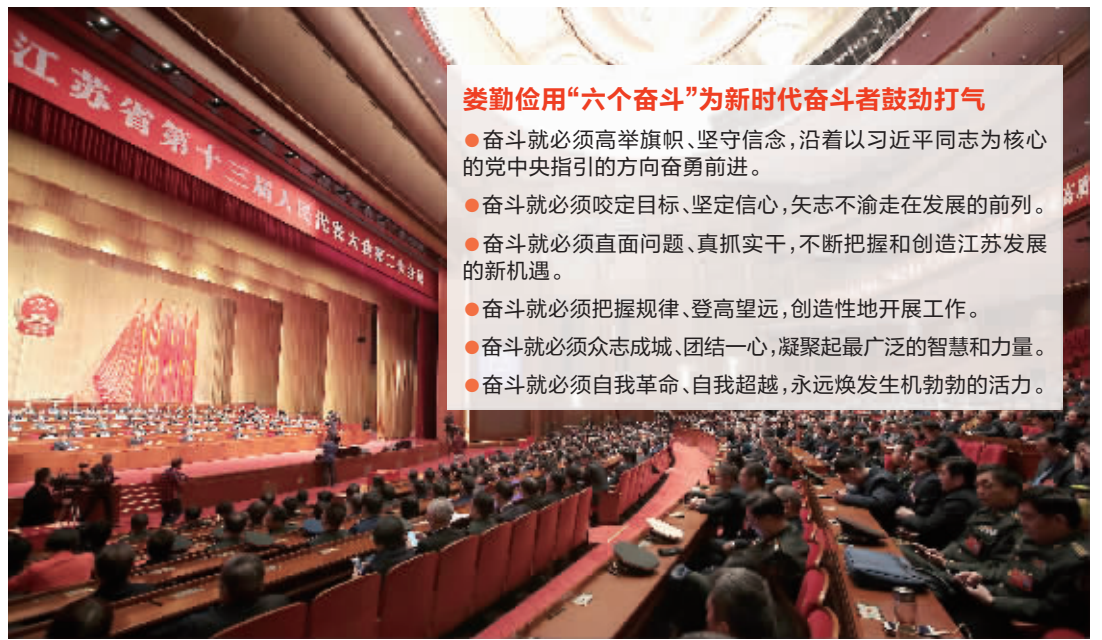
江苏省第十三届人民代表大会第二次会议

娄勤俭用"六个奋斗"为新时代奋斗者鼓劲打气

●奋斗就必须高举旗帜、坚守信念,沿着以习近平同志为核心的党中央指引的方向奋勇前进。

●奋斗就必须咬定目标、坚定信心,矢志不渝走在发展的前列。

●奋斗就必须直面问题、真抓实干,不断把握和创造江苏发展的新机遇。

●奋斗就必须把握规律、登高望远,创造性地开展工作。

●奋斗就必须众志成城、团结一心,凝聚起最广泛的智慧和力量。

●奋斗就必须自我革命、自我超越,永远焕发生机勃勃的活力。